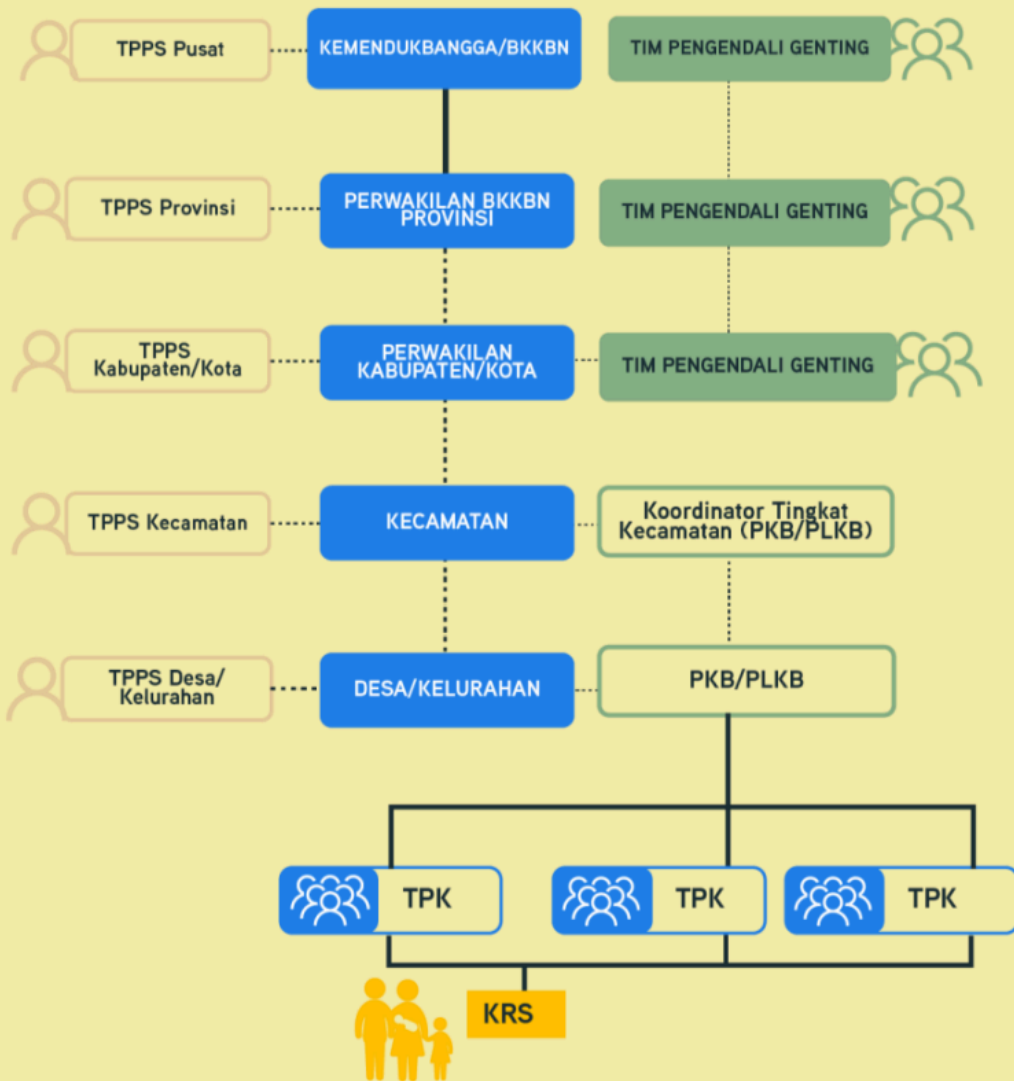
TPPS Pusat

KEMENDUKBANGGA/BKKBN

TIM PENGENDALI GENTING

TPPS Provinsi

PERWAKILAN BKKBN PROVINSI

TIM PENGENDALI GENTING

TPPS Kabupaten/Kota

PERWAKILAN KABUPATEN/KOTA

TIM PENGENDALI GENTING

TPPS Kecamatan

KECAMATAN

Koordinator Tingkat Kecamatan (PKB/PLKB)

TPPS Desa/ Kelurahan

DESA/KELURAHAN

PKB/PLKB

TPK

TPK

TPK

KRS